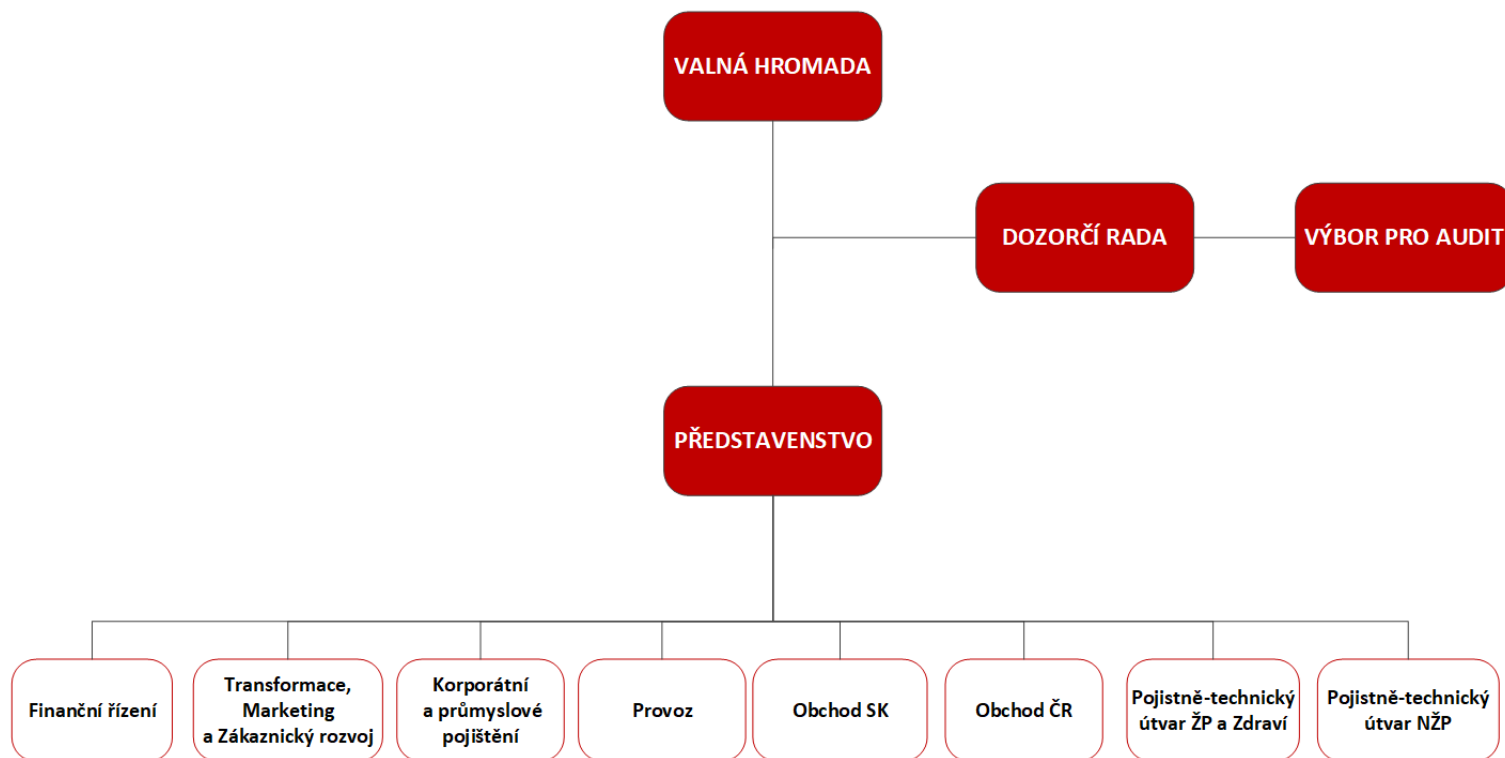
VALNÁ HROMADA

DOZORČÍ RADA

VÝBOR PRO AUDIT

PŘEDSTAVENSTVO

Finanční řízení

Transformace, Marketing a Zákaznický rozvoj

Korporátní a průmyslové pojištění

Provoz

Obchod SK

Obchod ČR

Pojistně-technický útvar ŽP a Zdraví

Pojistně-technický útvar NŽP